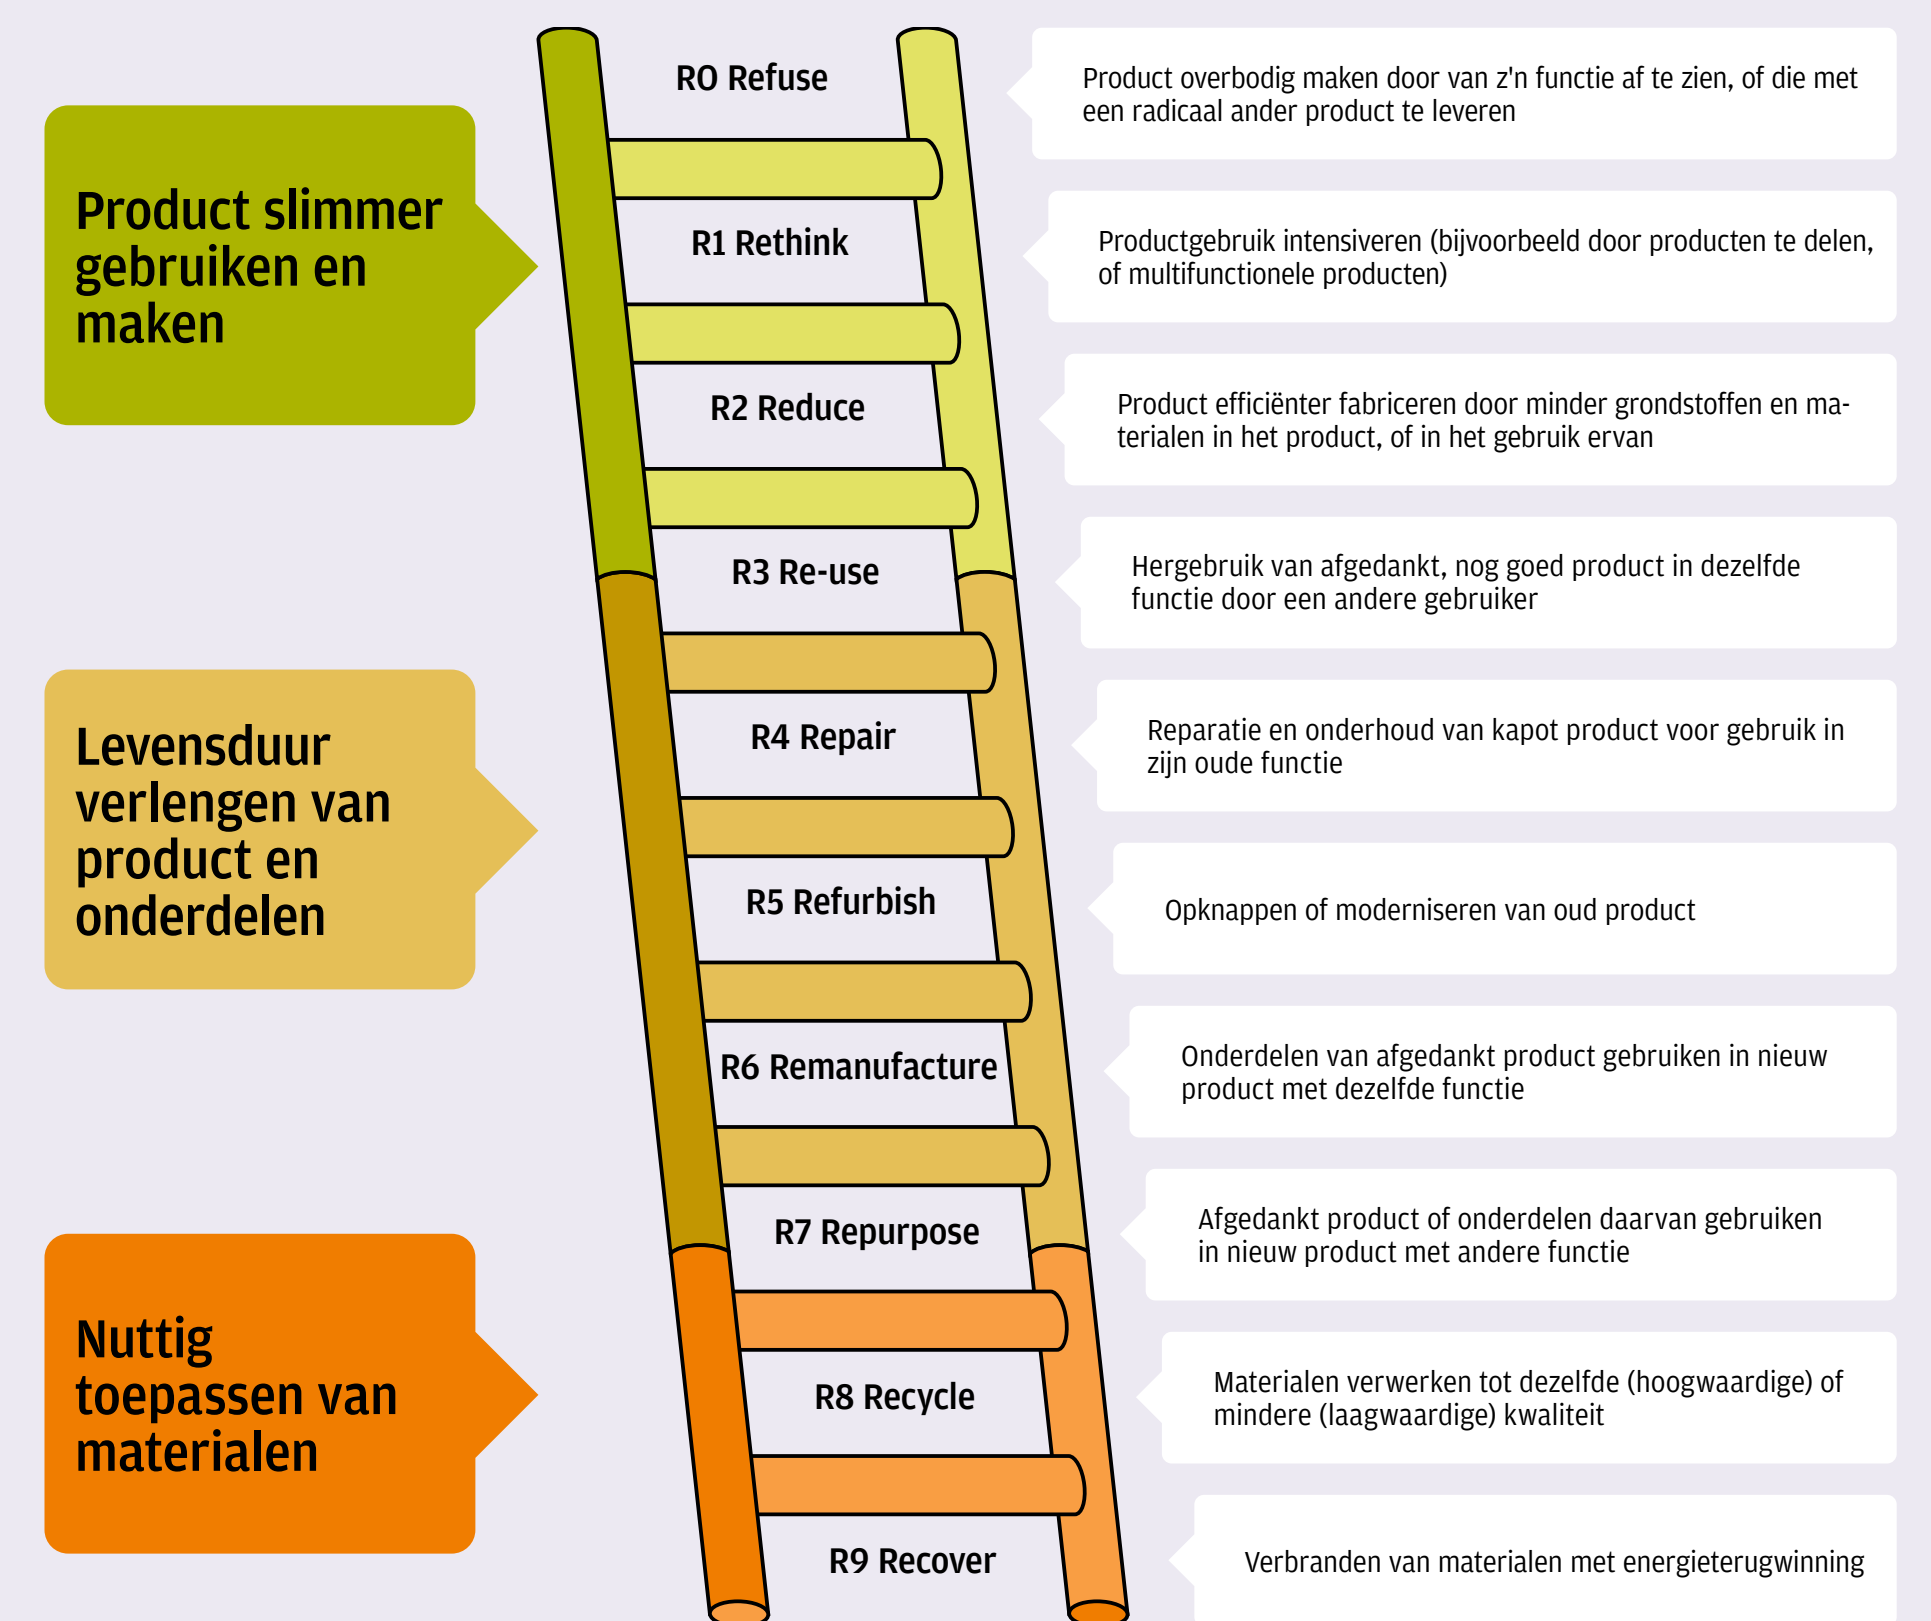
Product slimmer gebruiken en maken

Levensduur verlengen van product en onderdelen

Nuttig toepassen van materialen

R0 Refuse

Product overbodig maken door van z'n functie af te zien, of die met een radicaal ander product te leveren

R1 Rethink

Productgebruik intensiveren (bijvoorbeeld door producten te delen, of multifunctionele producten)

R2 Reduce

Product efficiënter fabriceren door minder grondstoffen en materialen in het product, of in het gebruik ervan

R3 Re-use

Hergebruik van afgedankt, nog goed product in dezelfde functie door een andere gebruiker

R4 Repair

Reparatie en onderhoud van kapot product voor gebruik in zijn oude functie

R5 Refurbish

Opknappen of moderniseren van oud product

R6 Remanufacture

Onderdelen van afgedankt product gebruiken in nieuw product met dezelfde functie

R7 Repurpose

Afgedankt product of onderdelen daarvan gebruiken in nieuw product met andere functie

R8 Recycle

Materialen verwerken tot dezelfde (hoogwaardige) of mindere (laagwaardige) kwaliteit

R9 Recover

Verbranden van materialen met energieterugwinning